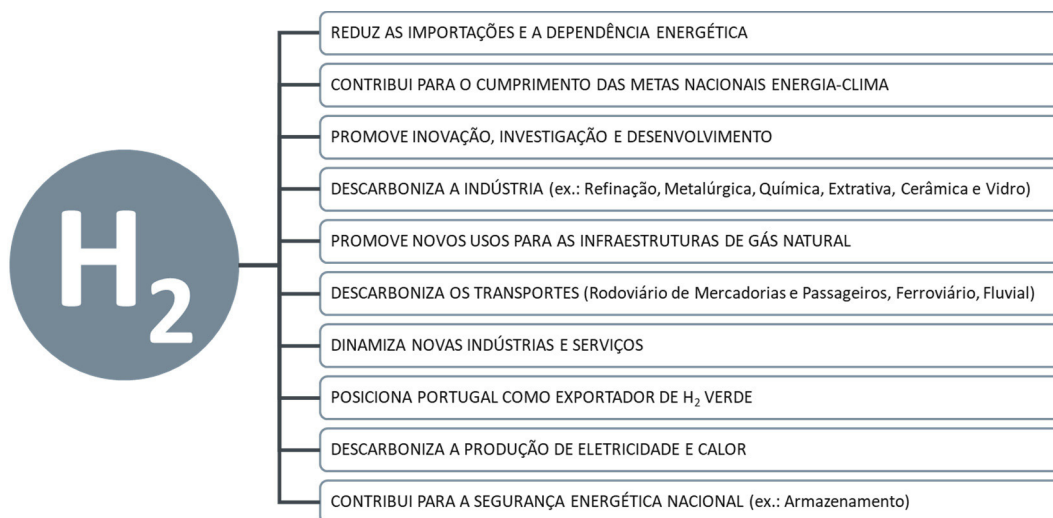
$H_2$

REDUZ AS IMPORTAÇÕES E A DEPENDÊNCIA ENERGÉTICA

CONTRIBUI PARA O CUMPRIMENTO DAS METAS NACIONAIS ENERGIA-CLIMA

PROMOVE INOVAÇÃO, INVESTIGAÇÃO E DESENVOLVIMENTO

DESCARBONIZA A INDÚSTRIA (ex.: Refinação, Metalúrgica, Química, Extrativa, Cerâmica e Vidro)

PROMOVE NOVOS USOS PARA AS INFRAESTRUTURAS DE GÁS NATURAL

DESCARBONIZA OS TRANSPORTES (Rodoviário de Mercadorias e Passageiros, Ferroviário, Fluvial)

DINAMIZA NOVAS INDÚSTRIAS E SERVIÇOS

POSICIONA PORTUGAL COMO EXPORTADOR DE $H_2$ VERDE

DESCARBONIZA A PRODUÇÃO DE ELETRICIDADE E CALOR

CONTRIBUI PARA A SEGURANÇA ENERGÉTICA NACIONAL (ex.: Armazenamento)